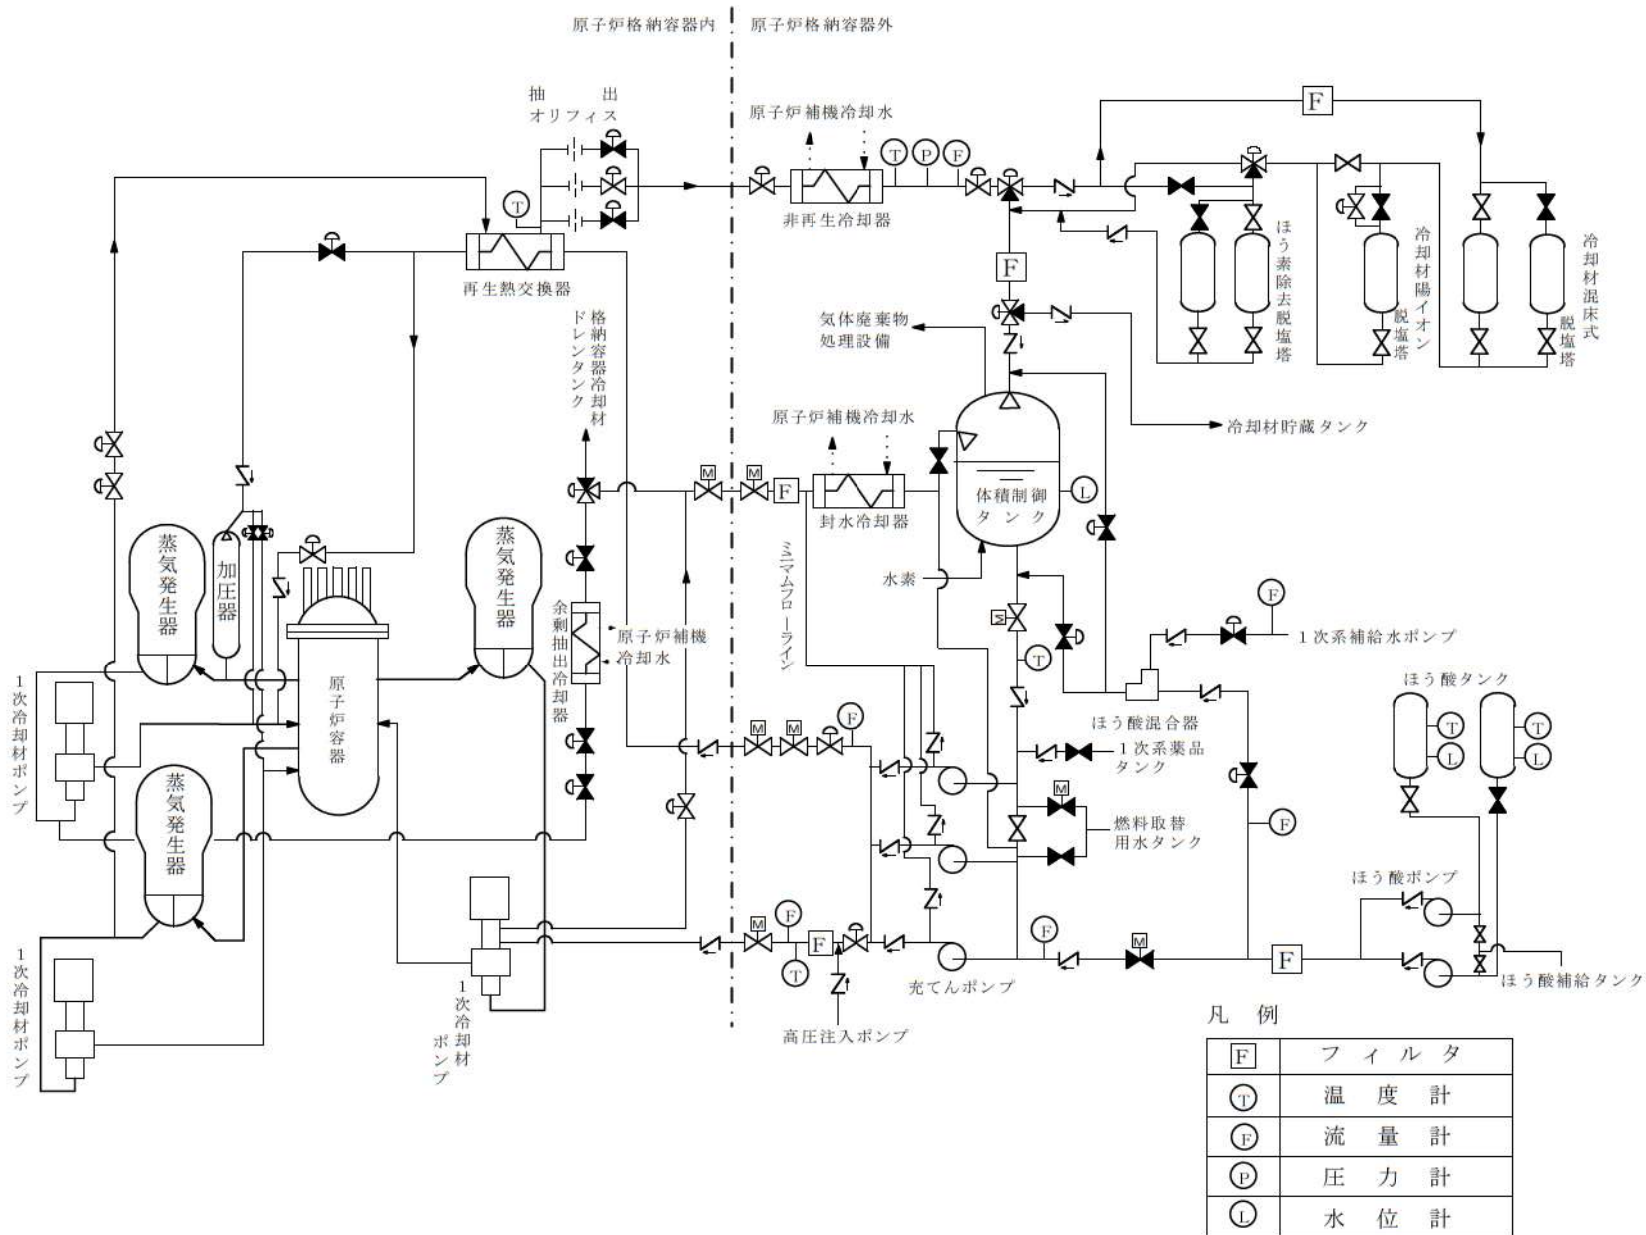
原子炉格納容器内
原子炉格納容器外

抽出オリフィス
原子炉補機冷却水
T P F
F
T
非再生冷却器
再生熱交換器
ほう素除去脱塩塔
冷却材陽イオン脱塩塔
冷却材混床式脱塩塔
F
格納容器冷却材ドレンタンク
気体廃棄物処理設備
冷却材貯蔵タンク
原子炉補機冷却水
M
M
F
体積制御タンク
L
封水冷却器
蒸気発生器
加圧器
蒸気発生器
ミニマムフローライン
水素
余剰抽出冷却器
原子炉補機冷却水
M
F
1次系補給水ポンプ
T
原子炉容器
ほう酸タンク
1次冷却材ポンプ
ほう酸混合器
T
L
T
L
M
M
F
1次系薬品タンク
蒸気発生器
M
燃料取替用水タンク
F
ほう酸ポンプ
M
F
F
M
F
T
充てんポンプ
F
ほう酸補給タンク
1次冷却材ポンプ
1次冷却材ポンプ
高圧注入ポンプ

凡例
| | |
|---|---|
| F | フィルタ |
| T | 温度計 |
| F | 流量計 |
| P | 圧力計 |
| L | 水位計 |